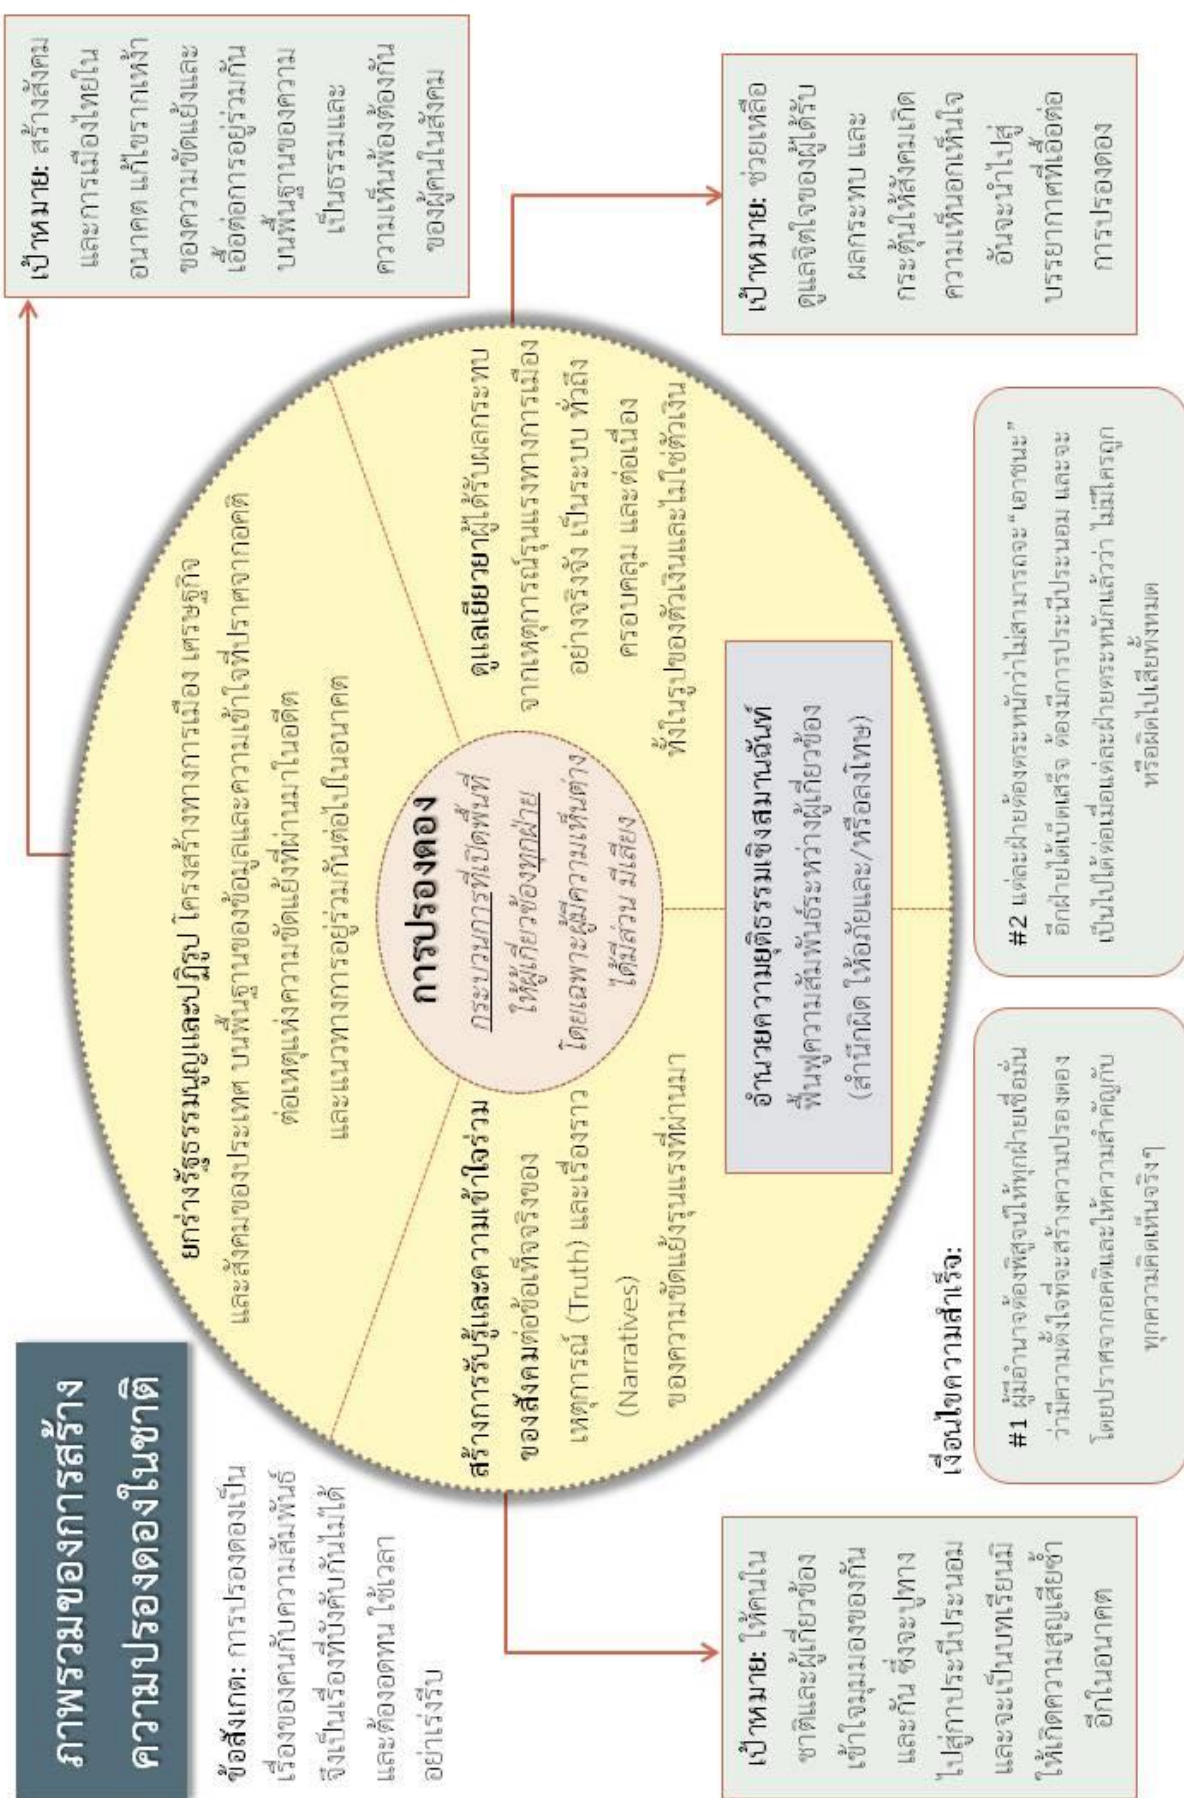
ภาพรวมของการสร้างความปรองดองในชาติ

ข้อสังเกต: การปรองดองเป็นเรื่องของคนกับความสัมพันธ์ จึงเป็นเรื่องที่บังคับกันไม่ได้ และต้องอดทน ใช้เวลา อย่าเร่งรีบ

การปรองดอง

กระบวนการที่เปิดพื้นที่ให้ผู้เกี่ยวข้องทุกฝ่าย โดยเฉพาะผู้มีความเห็นต่าง ได้มีส่วน มีเสียง

ยกร่างรัฐธรรมนูญและปฏิรูป โครงสร้างทางการเมือง เศรษฐกิจ และสังคมของประเทศ บนพื้นฐานของข้อมูลและความเข้าใจที่ปราศจากอคติต่อเหตุแห่งความขัดแย้งที่ผ่านมาในอดีต และแนวทางการอยู่ร่วมกันต่อไปในอนาคต

เป้าหมาย: สร้างสังคมและการเมืองไทยในอนาคต แก้ไขรากเหง้าของความขัดแย้งและเอื้อต่อการอยู่ร่วมกันบนพื้นฐานของความเป็นธรรมและความเห็นพ้องต้องกันของผู้คนในสังคม

ดูแลเยียวยาผู้ได้รับผลกระทบจากเหตุการณ์รุนแรงทางการเมืองอย่างจริงจัง เป็นระบบ ทั่วถึง ครอบคลุม และต่อเนื่อง ทั้งในรูปของตัวเงินและไม่ใช่ตัวเงิน

เป้าหมาย: ช่วยเหลือดูแลจิตใจของผู้ได้รับผลกระทบ และกระตุ้นให้สังคมเกิดความเห็นอกเห็นใจ อันจะนำไปสู่บรรยากาศที่เอื้อต่อการปรองดอง

สร้างการรับรู้และความเข้าใจร่วมของสังคมต่อข้อเท็จจริงของเหตุการณ์ (Truth) และเรื่องราว (Narratives) ของความขัดแย้งรุนแรงที่ผ่านมา

เป้าหมาย: ให้คนในชาติและผู้เกี่ยวข้องเข้าใจมุมมองของกันและกัน ซึ่งจะปูทางไปสู่การประนีประนอม และจะเป็นบทเรียนมิให้เกิดความสูญเสียซ้ำอีกในอนาคต

อำนวยความยุติธรรมเชิงสมานฉันท์
ฟื้นฟูความสัมพันธ์ระหว่างผู้เกี่ยวข้อง
(สำนึกผิด ให้อภัยและ/หรือลงโทษ)

เงื่อนไขความสำเร็จ:

#1 ผู้มีอำนาจต้องพิสูจน์ให้ทุกฝ่ายเชื่อมั่นว่ามีความตั้งใจที่จะสร้างความปรองดอง โดยปราศจากอคติและให้ความสำคัญกับทุกความคิดเห็นจริงๆ

#2 แต่ละฝ่ายต้องตระหนักว่าไม่สามารถจะ "เอาชนะ" อีกฝ่ายได้เบ็ดเสร็จ ต้องมีการประนีประนอม และจะเป็นไปได้ต่อเมื่อแต่ละฝ่ายตระหนักแล้วว่า ไม่มีใครถูกหรือผิดไปเสียทั้งหมด